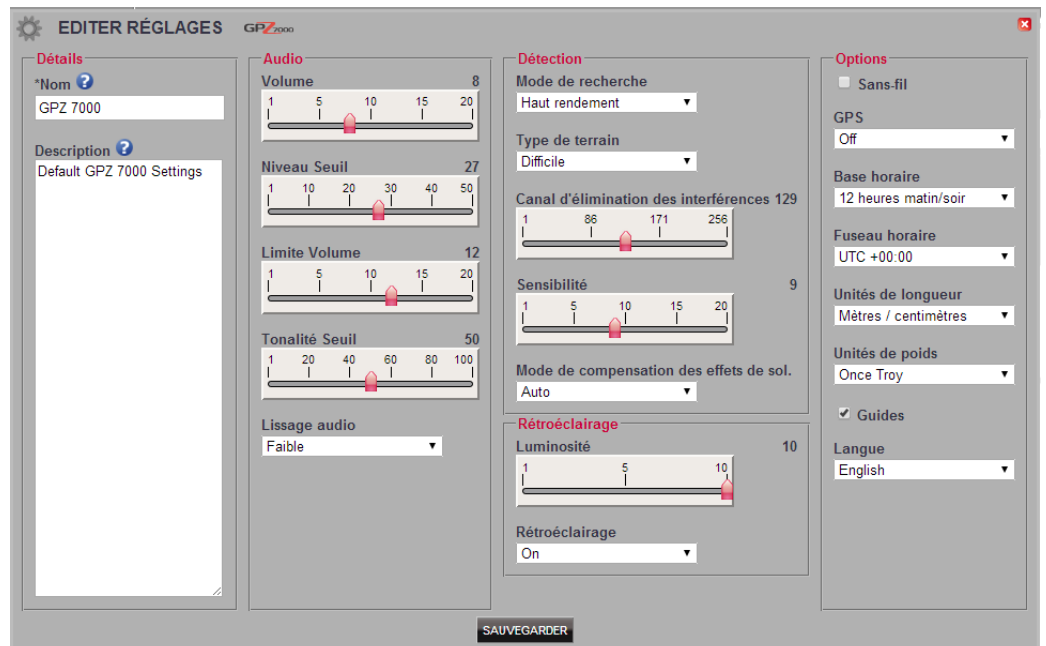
EDITER RÉGLAGES GPZ 7000

Détails

*Nom

GPZ 7000

Description

Default GPZ 7000 Settings

Audio

Volume 8

1 5 10 15 20

Niveau Seuil 27

1 10 20 30 40 50

Limite Volume 12

1 5 10 15 20

Tonalité Seuil 50

1 20 40 60 80 100

Lissage audio

Faible

Détection

Mode de recherche

Haut rendement

Type de terrain

Difficile

Canal d'élimination des interférences 129

1 86 171 256

Sensibilité 9

1 5 10 15 20

Mode de compensation des effets de sol.

Auto

Rétroéclairage

Luminosité 10

1 5 10

Rétroéclairage

On

Options

Sans-fil

GPS

Off

Base horaire

12 heures matin/soir

Fuseau horaire

UTC +00:00

Unités de longueur

Mètres / centimètres

Unités de poids

Once Troy

Guides

Langue

English

SAUVEGARDER